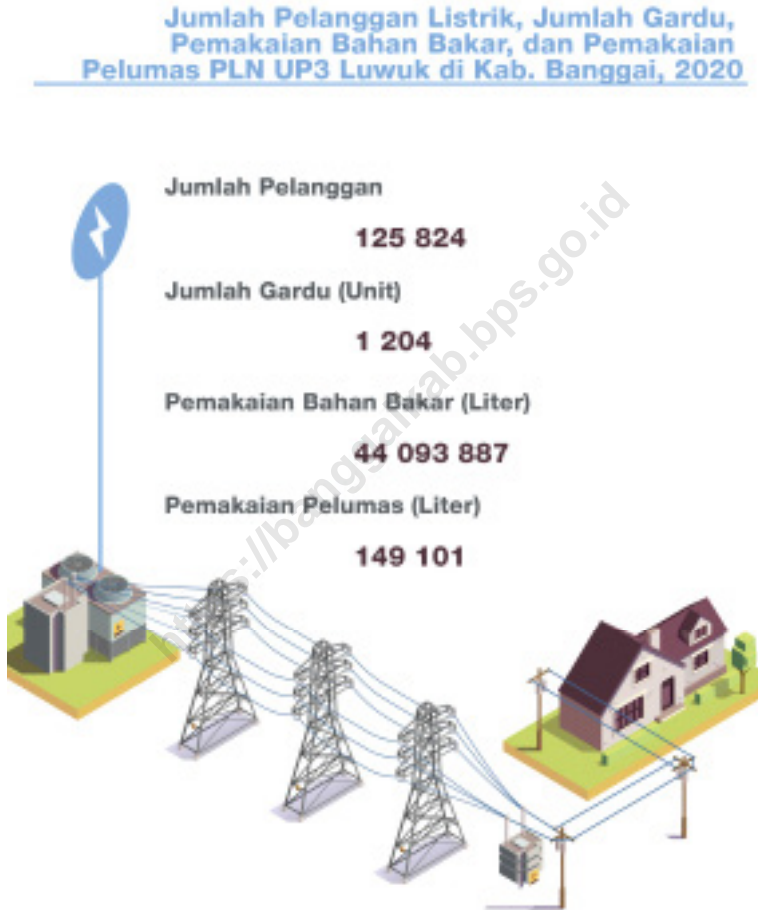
Jumlah Pelanggan Listrik, Jumlah Gardu, Pemakaian Bahan Bakar, dan Pemakaian Pelumas PLN UP3 Luwuk di Kab. Banggai, 2020

Jumlah Pelanggan

125 824

Jumlah Gardu (Unit)

1 204

Pemakaian Bahan Bakar (Liter)

44 093 887

Pemakaian Pelumas (Liter)

149 101

https://banggaikab.bps.go.id